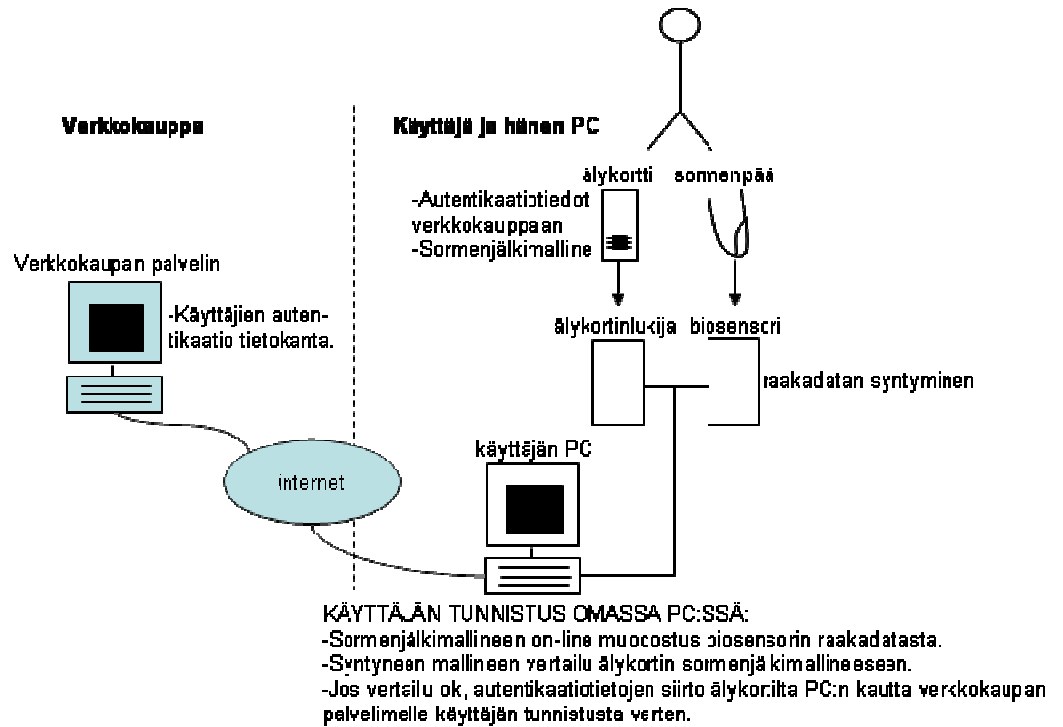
Verkkokauppa

Käyttäjä ja hänen PC

älykortti

sormenpää

-Autentikaatiotiedot verkkokauppaan
-Sormenjälkimalline

Verkkokaupan palvelin

-Käyttäjien autentikaatio tietokanta.

älykortinlukija

biosensori

raakadatan syntyminen

käyttäjän PC

internet

KÄYTTÄJÄN TUNNISTUS OMASSA PC:SSÄ:
-Sormenjälkimallineen on-line muodostus biosensorin raakadatasta.
-Syntyneen mallineen vertailu älykortin sormenjälkimallineeseen.
-Jos vertailu ok, autentikaatiotietojen siirto älykortilta PC:n kautta verkkokaupan palvelimelle käyttäjän tunnistusta varten.